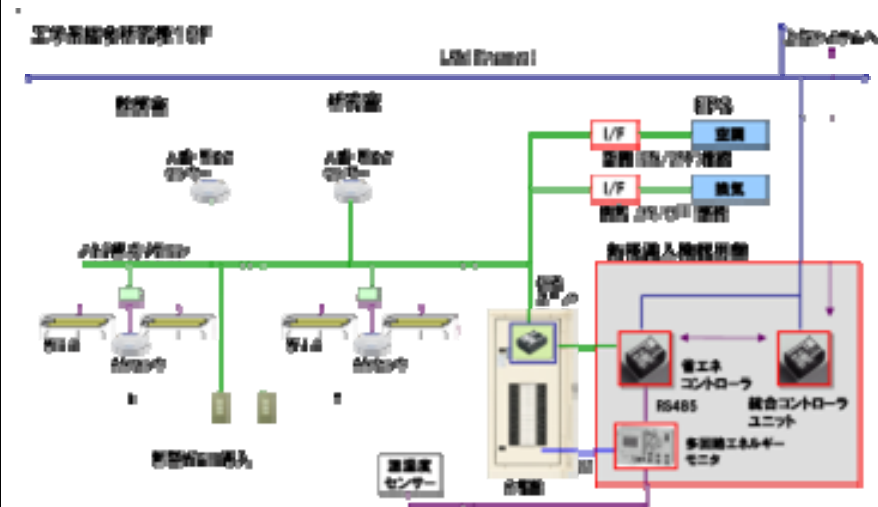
工学系総合研究棟10F

LAN(Ethernet)

研究室

研究室

人感・照度センサー

人感・照度センサー

I/F

空調

I/F

換気

EPS

ネットワーク

省エネ コントローラ

統合コントローラ ユニット

RS485

多回路エネルギー モニタ

温湿度 センサー

分電盤

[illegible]